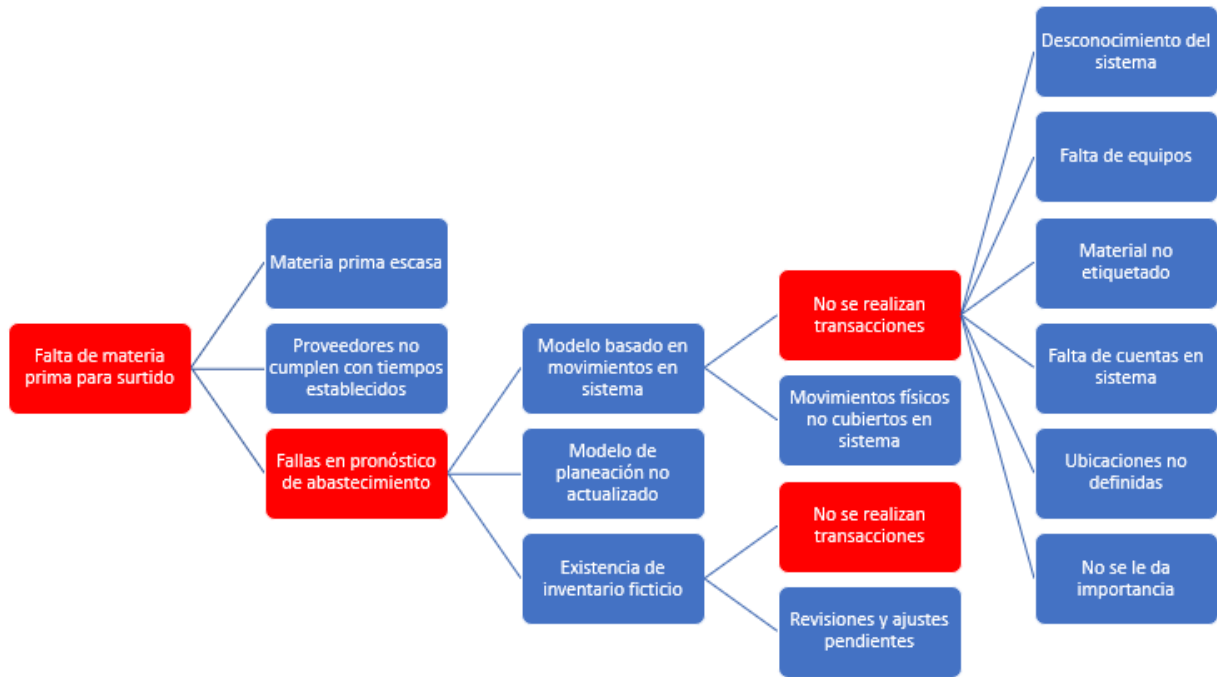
Falta de materia prima para surtido

Materia prima escasa

Proveedores no cumplen con tiempos establecidos

Fallas en pronóstico de abastecimiento

Modelo basado en movimientos en sistema

Modelo de planeación no actualizado

Existencia de inventario ficticio

No se realizan transacciones

Movimientos físicos no cubiertos en sistema

No se realizan transacciones

Revisiones y ajustes pendientes

Desconocimiento del sistema

Falta de equipos

Material no etiquetado

Falta de cuentas en sistema

Ubicaciones no definidas

No se le da importancia